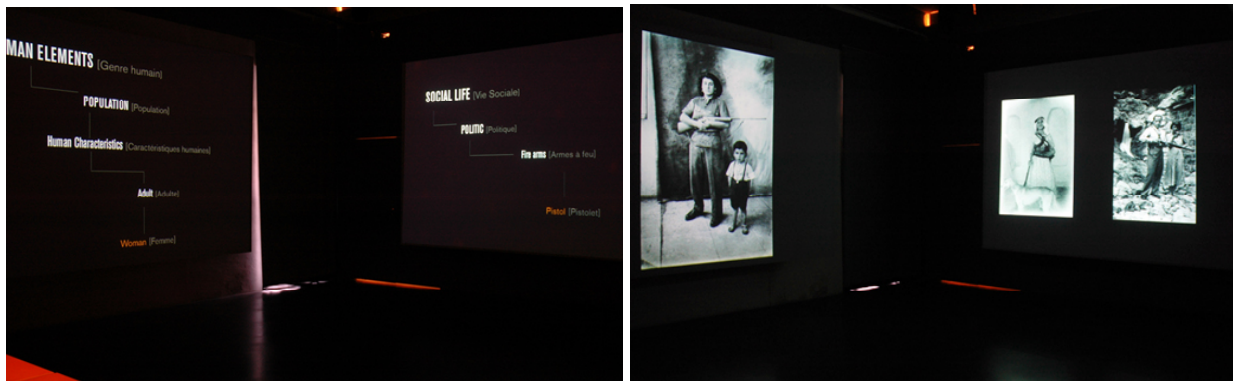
MAN ELEMENTS [Genre humain]

POPULATION [Population]

Human Characteristics [Caractéristiques humaines]

Adult [Adulte]

Woman [Femme]

SOCIAL LIFE [Vie Sociale]

POLITIC [Politique]

Fire arms [Armes à feu]

Pistol [Pistolet]